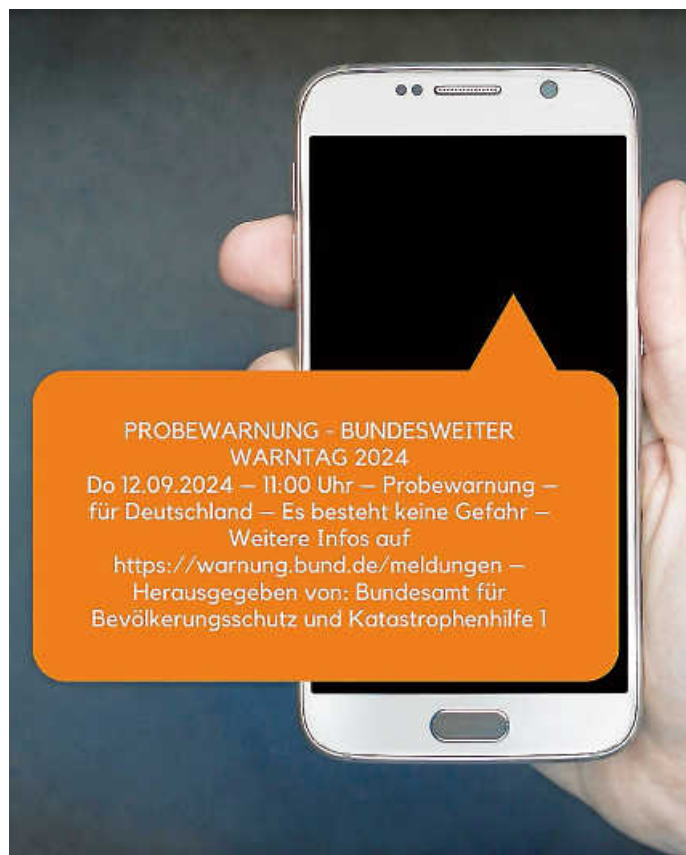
PROBEWARNUNG - BUNDESWEITER WARNTAG 2024
Do 12.09.2024 — 11:00 Uhr — Probewarnung — für Deutschland — Es besteht keine Gefahr — Weitere Infos auf https://warnung.bund.de/meldungen — Herausgegeben von: Bundesamt für Bevölkerungsschutz und Katastrophenhilfe 1